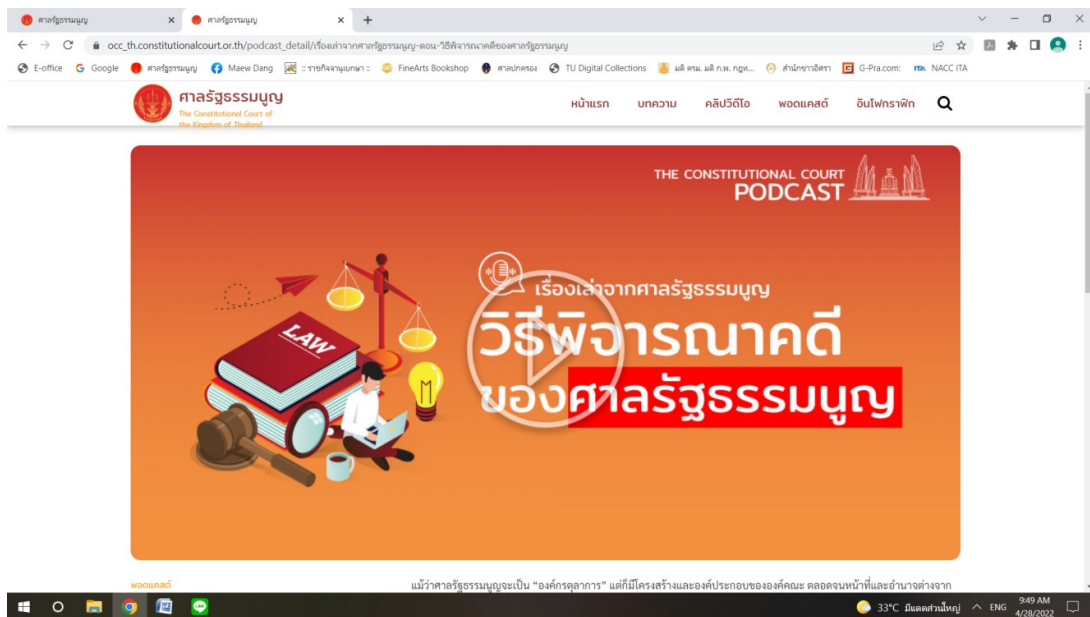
ศาลรัฐธรรมนูญ ×
ศาลรัฐธรรมนูญ ×
+

occ_th.constitutionalcourt.or.th/podcast_detail/เรื่องเล่าจากศาลรัฐธรรมนูญ-ตอน-วิธีพิจารณาคดีของศาลรัฐธรรมนูญ

E-office Google ศาลรัฐธรรมนูญ Maew Dang :: ราชกิจจานุเบกษา :: FineArts Bookshop ศาลปกครอง TU Digital Collections มติ ครม. มติ ก.พ. กฤษ... สำนักราชเลขาธิการ G-Pra.com: NACC ITA

ศาลรัฐธรรมนูญ
The Constitutional Court of the Kingdom of Thailand

หน้าแรก บทความ คลิปวิดีโอ พอดแคสต์ อินโฟกราฟิก

THE CONSTITUTIONAL COURT
PODCAST

LAW

เรื่องเล่าจากศาลรัฐธรรมนูญ
วิธีพิจารณาคดี
ของศาลรัฐธรรมนูญ

พอดแคสต์

แม้ว่าศาลรัฐธรรมนูญจะเป็น “องค์กรตุลาการ” แต่ก็มีโครงสร้างและองค์ประกอบขององค์คณะ ตลอดจนหน้าที่และอำนาจต่างจาก

33°C มีแดดส่วนใหญ่ ENG 9:49 AM 4/28/2022